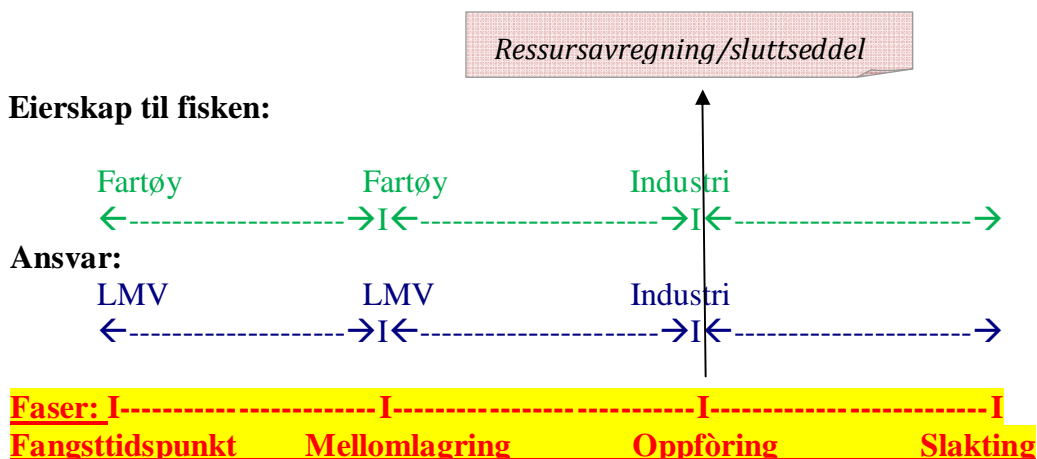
Ressursavregning/sluttseddel

Eierskap til fisken:

Fartøy Fartøy Industri
←-------------------→I←---------------------→I←----------------------→

Ansvar:
LMV LMV Industri
←-------------------→I←---------------------→I←----------------------→

Faser: I------------------------I---------------------------I-------------------------I
Fangsttidspunkt Mellomlagring Oppföring Slakting